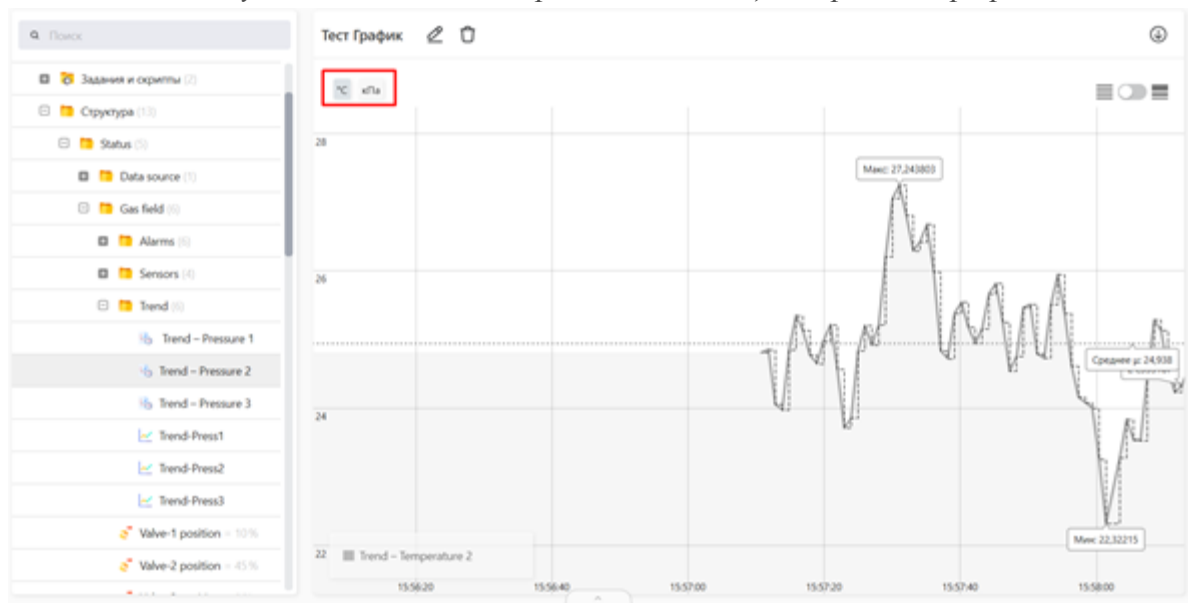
Поиск

Задания и скрипты (2)
Структура (13)
Status (5)
Data source (1)
Gas field (6)
Alarms (6)
Sensors (4)
Trend (6)
Trend – Pressure 1
Trend – Pressure 2
Trend – Pressure 3
Trend-Press1
Trend-Press2
Trend-Press3
Valve-1 position = 10%
Valve-2 position = 45%

Тест График

°C кПа

28
26
24
22

Макс: 27,243803
Среднее μ: 24,938
Мин: 22,32215

Trend – Temperature 2

15:56:20
15:56:40
15:57:00
15:57:20
15:57:40
15:58:00